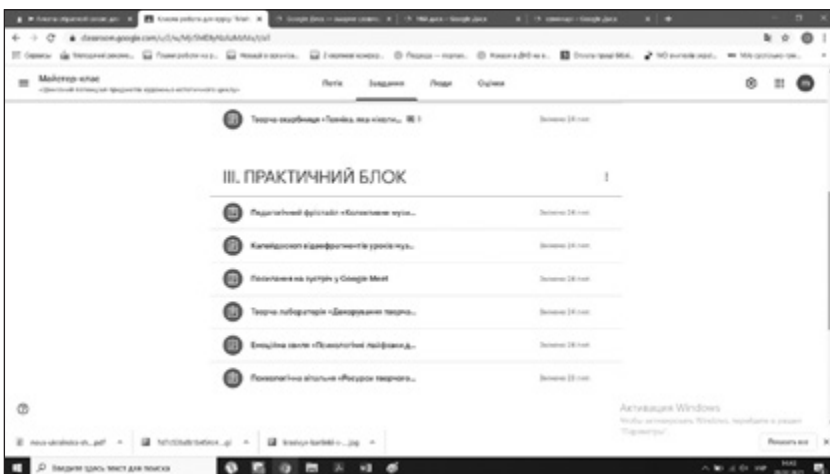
classroom.google.com

Майстер-клас

Потік Завдання Люди Оцінки

Творча скарбничка «Пензлик, яка кларти... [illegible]

Змінено 24 лист.

III. ПРАКТИЧНИЙ БЛОК

Педагогічний фристайл «Калейдоскоп музи...

Змінено 24 лист.

Калейдоскоп відеофрагментів уроків муз...

Змінено 24 лист.

Посилання на зустріч у Google Meet

Змінено 24 лист.

Творча лабораторія «Декорування творча...

Змінено 24 лист.

Емоційна скеля «Психологічні лайфхаки д...

Змінено 24 лист.

Психологічна вітальня «Ресурси творчого...

Змінено 25 лист.

Активация Windows

Чтобы активировать Windows, перейдите в раздел "Параметры".

Показать все

Введите здесь текст для поиска